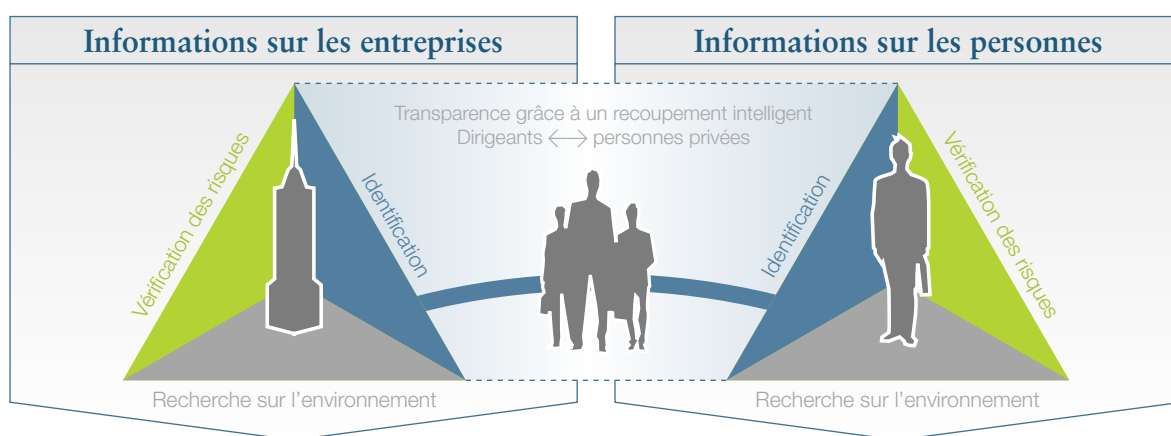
Informations sur les entreprises

Informations sur les personnes

Transparence grâce à un recoupement intelligent
Dirigeants ⟷ personnes privées

Vérification des risques

Identification

Recherche sur l'environnement

Identification

Vérification des risques

Recherche sur l'environnement